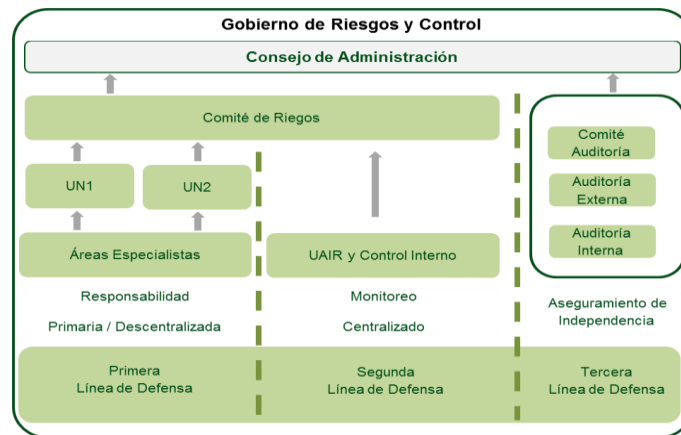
Gobierno de Riesgos y Control

Consejo de Administración

Comité de Riegos

UN1

UN2

Áreas Especialistas

UAIR y Control Interno

Comité Auditoría

Auditoría Externa

Auditoría Interna

Responsabilidad

Primaria / Descentralizada

Monitoreo

Centralizado

Aseguramiento de Independencia

Primera Línea de Defensa

Segunda Línea de Defensa

Tercera Línea de Defensa